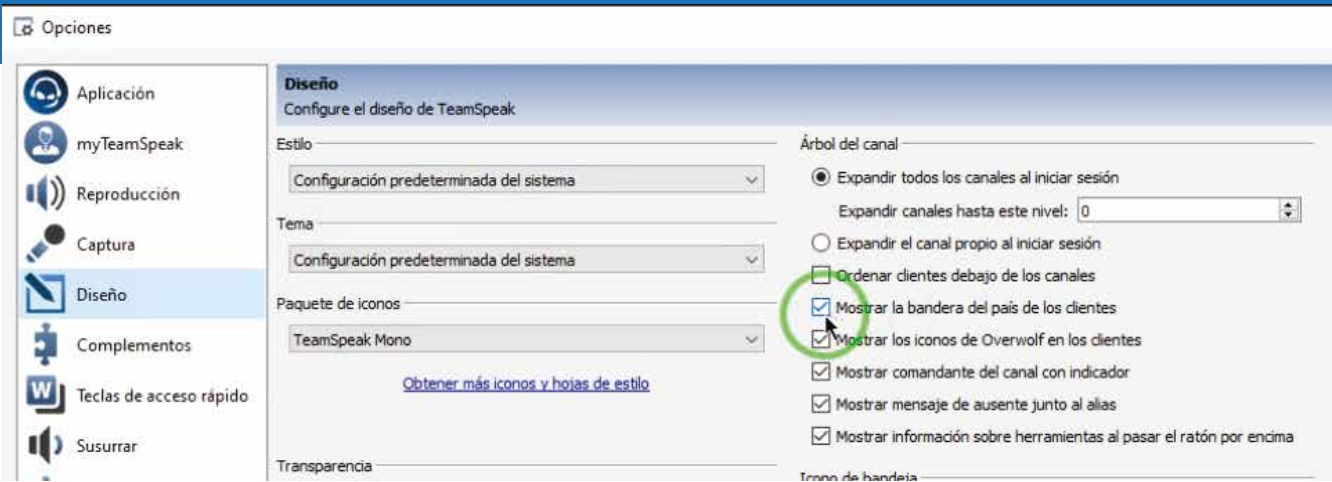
Opciones

Aplicación
myTeamSpeak
Reproducción
Captura
Diseño
Complementos
Teclas de acceso rápido
Susurrar

Diseño
Configure el diseño de TeamSpeak

Estilo
Configuración predeterminada del sistema

Tema
Configuración predeterminada del sistema

Paquete de iconos
TeamSpeak Mono

Obtener más iconos y hojas de estilo

Transparencia

Árbol del canal
Expandir todos los canales al iniciar sesión
Expandir canales hasta este nivel: 0
Expandir el canal propio al iniciar sesión
Ordenar clientes debajo de los canales
Mostrar la bandera del país de los clientes
Mostrar los iconos de Overwolf en los clientes
Mostrar comandante del canal con indicador
Mostrar mensaje de ausente junto al alias
Mostrar información sobre herramientas al pasar el ratón por encima

Icono de bandeja